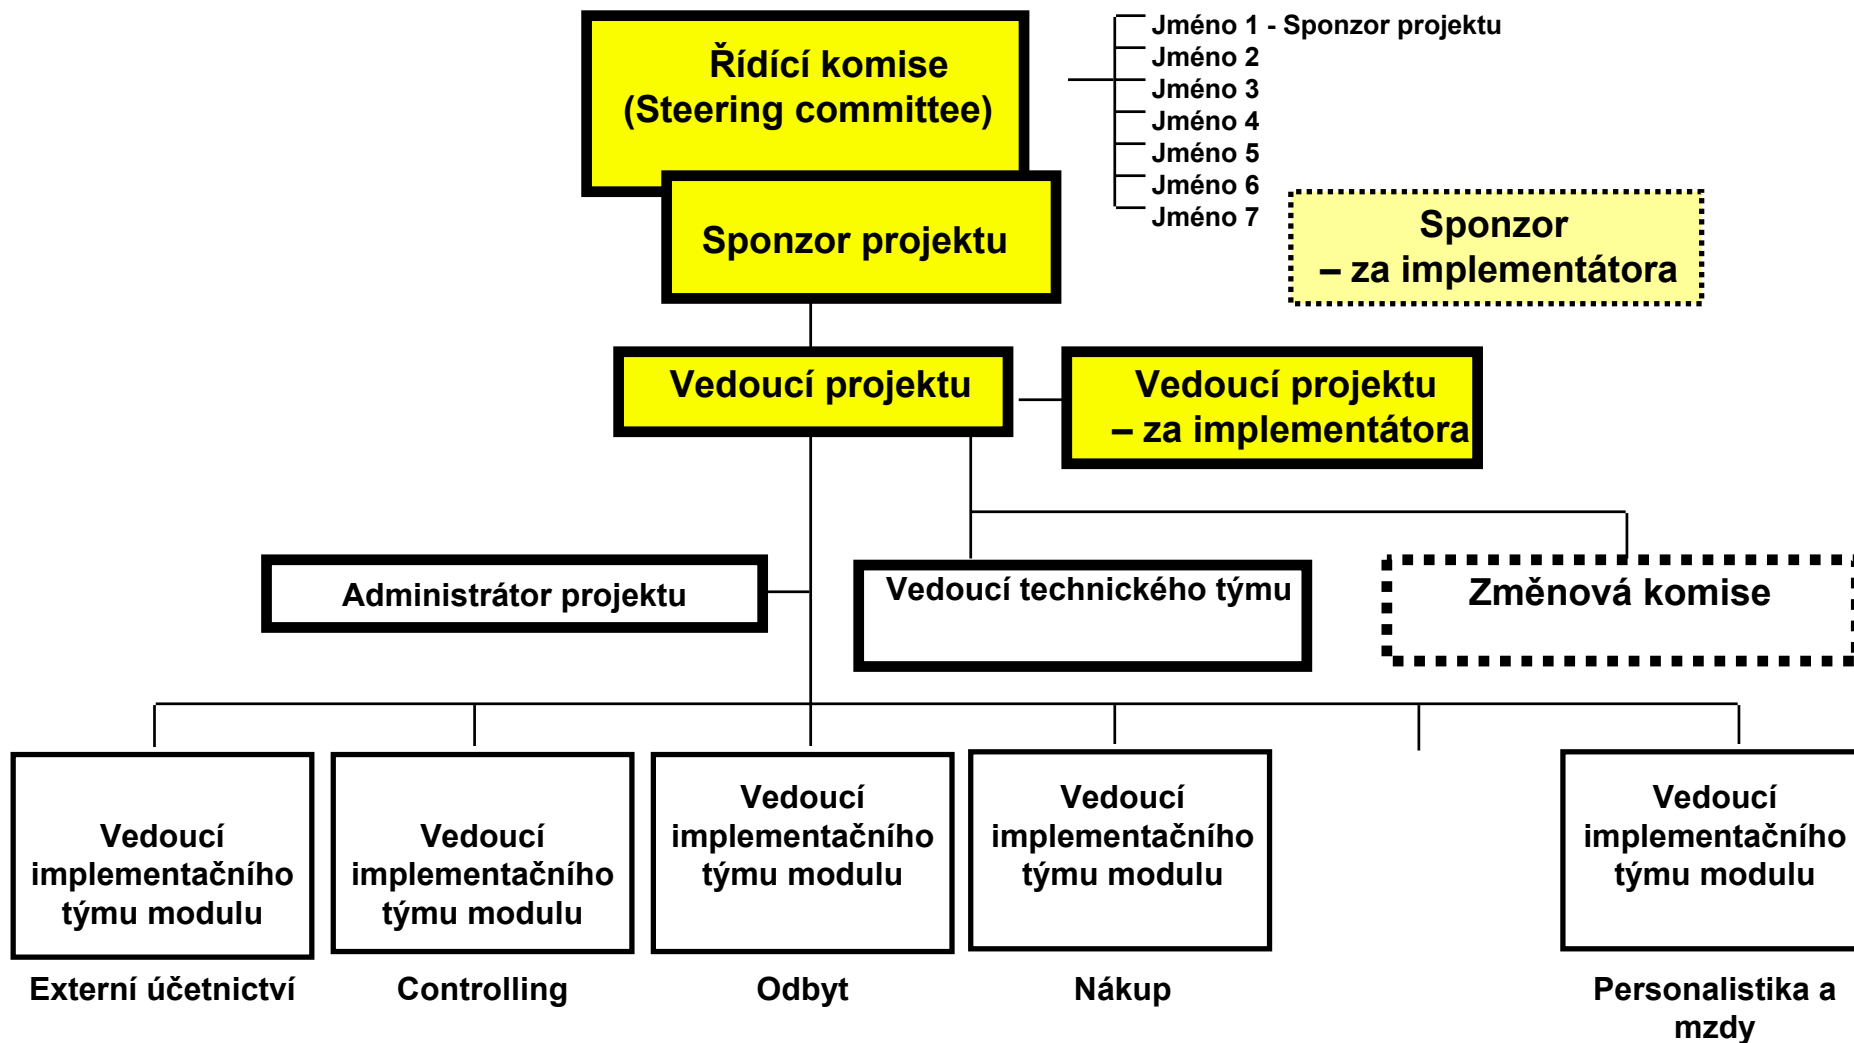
Řídící komise
(Steering committee)

Jméno 1 - Sponzor projektu
Jméno 2
Jméno 3
Jméno 4
Jméno 5
Jméno 6
Jméno 7

Sponzor projektu

Sponzor
– za implementátora

Vedoucí projektu

Vedoucí projektu
– za implementátora

Administrátor projektu

Vedoucí technického týmu

Změnová komise

Vedoucí implementačního týmu modulu
Externí účetnictví

Vedoucí implementačního týmu modulu
Controlling

Vedoucí implementačního týmu modulu
Odbyt

Vedoucí implementačního týmu modulu
Nákup

Vedoucí implementačního týmu modulu
Personalistika a mzdy